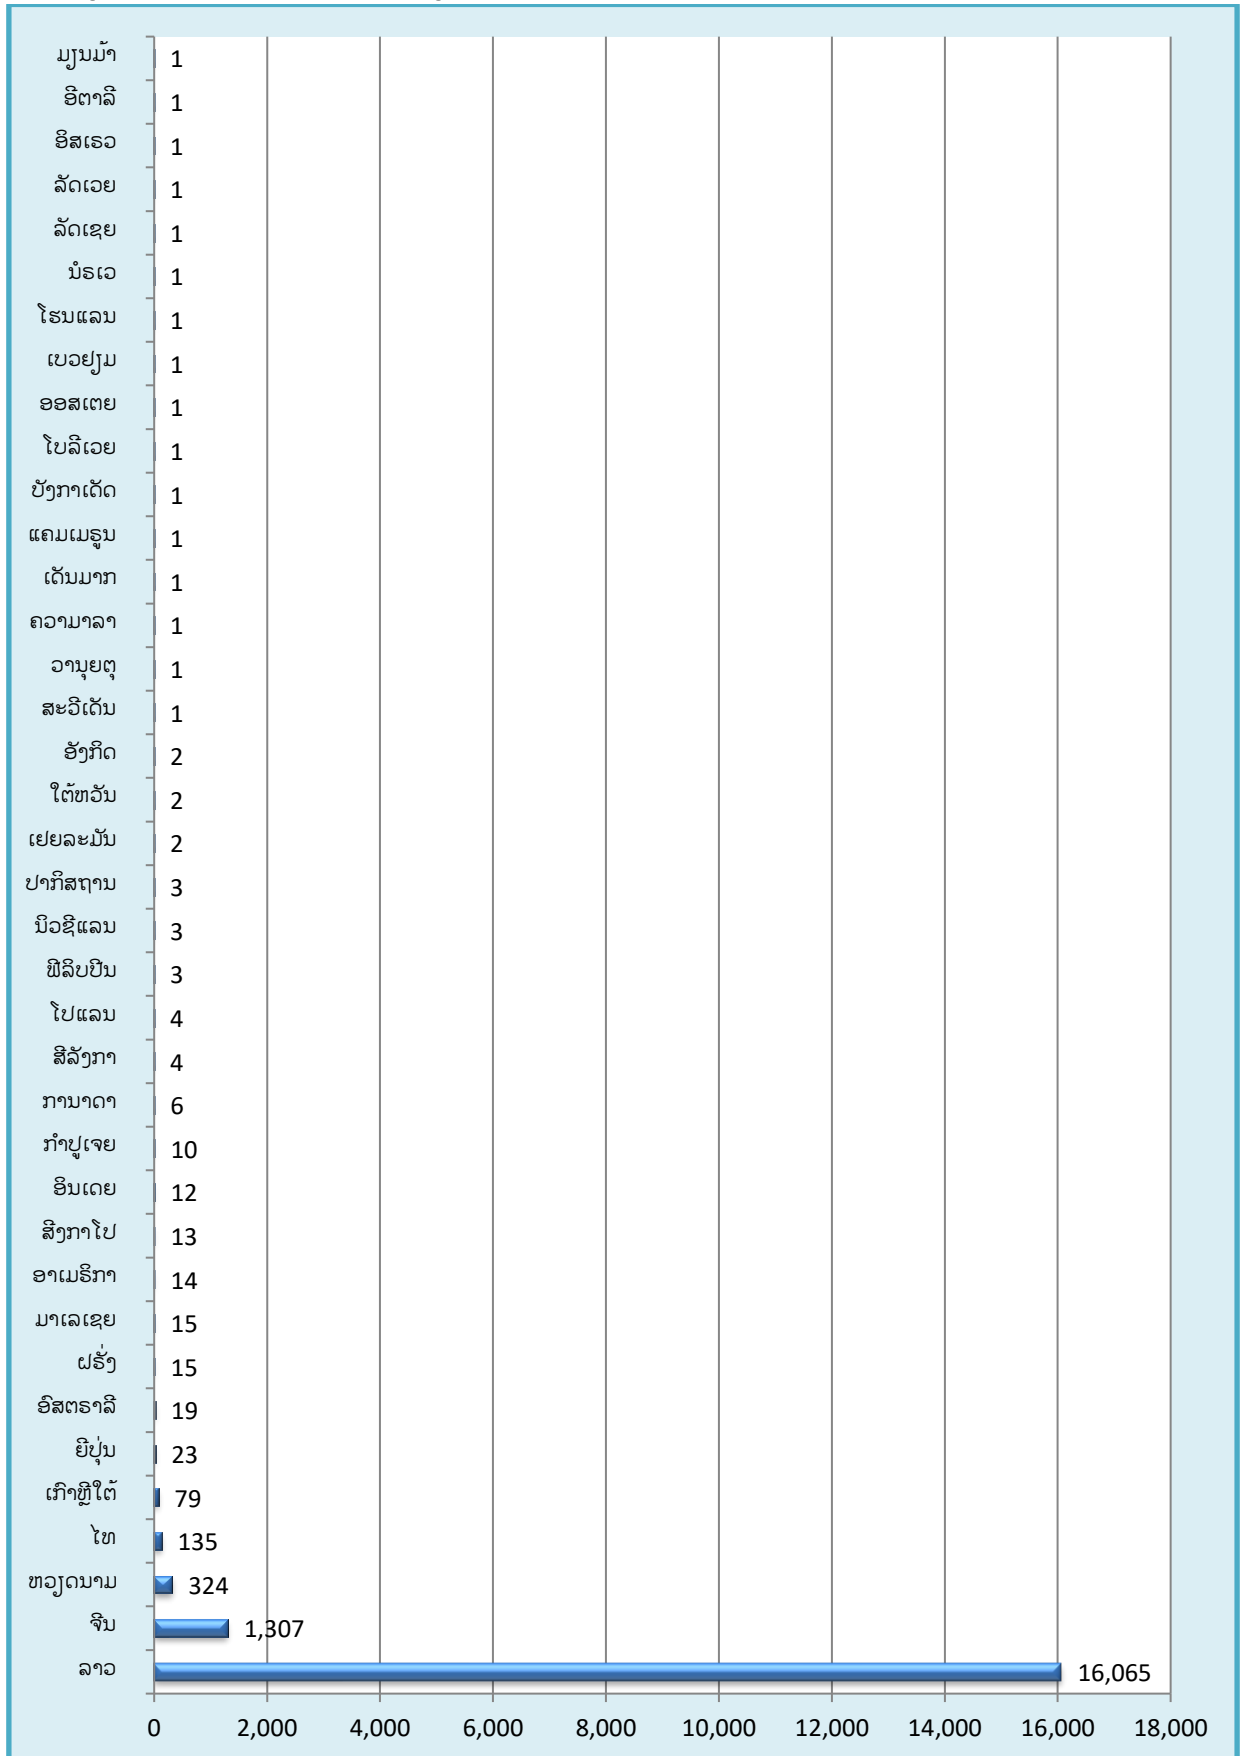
ມຽນມ້າ 1
ອີຕາລີ 1
ອິສເຣວ 1
ລັດເວຍ 1
ລັດເຊຍ 1
ນໍຣເວ 1
ໂຮນແລນ 1
ເບວຢຽມ 1
ອອສເຕຍ 1
ໂບລີເວຍ 1
ບັງກາເດັດ 1
ແຄມເມຣູນ 1
ເດັນມາກ 1
ຄວາມາລາ 1
ວານຸຍຕຸ 1
ສະວີເດັນ 1
ອັງກິດ 2
ໃຕ້ຫວັນ 2
ເຢຍລະມັນ 2
ປາກິສຖານ 3
ນິວຊີແລນ 3
ຟີລິບປີນ 3
ໂປແລນ 4
ສີລັງກາ 4
ການາດາ 6
ກໍາປູເຈຍ 10
ອິນເດຍ 12
ສິງກາໂປ 13
ອາເມຣິກາ 14
ມາເລເຊຍ 15
ຝຣັ່ງ 15
ອົສຕຣາລີ 19
ຍີປຸ່ນ 23
ເກົາຫຼີໃຕ້ 79
ໄທ 135
ຫວຽດນາມ 324
ຈີນ 1,307
ລາວ 16,065

0 2,000 4,000 6,000 8,000 10,000 12,000 14,000 16,000 18,000